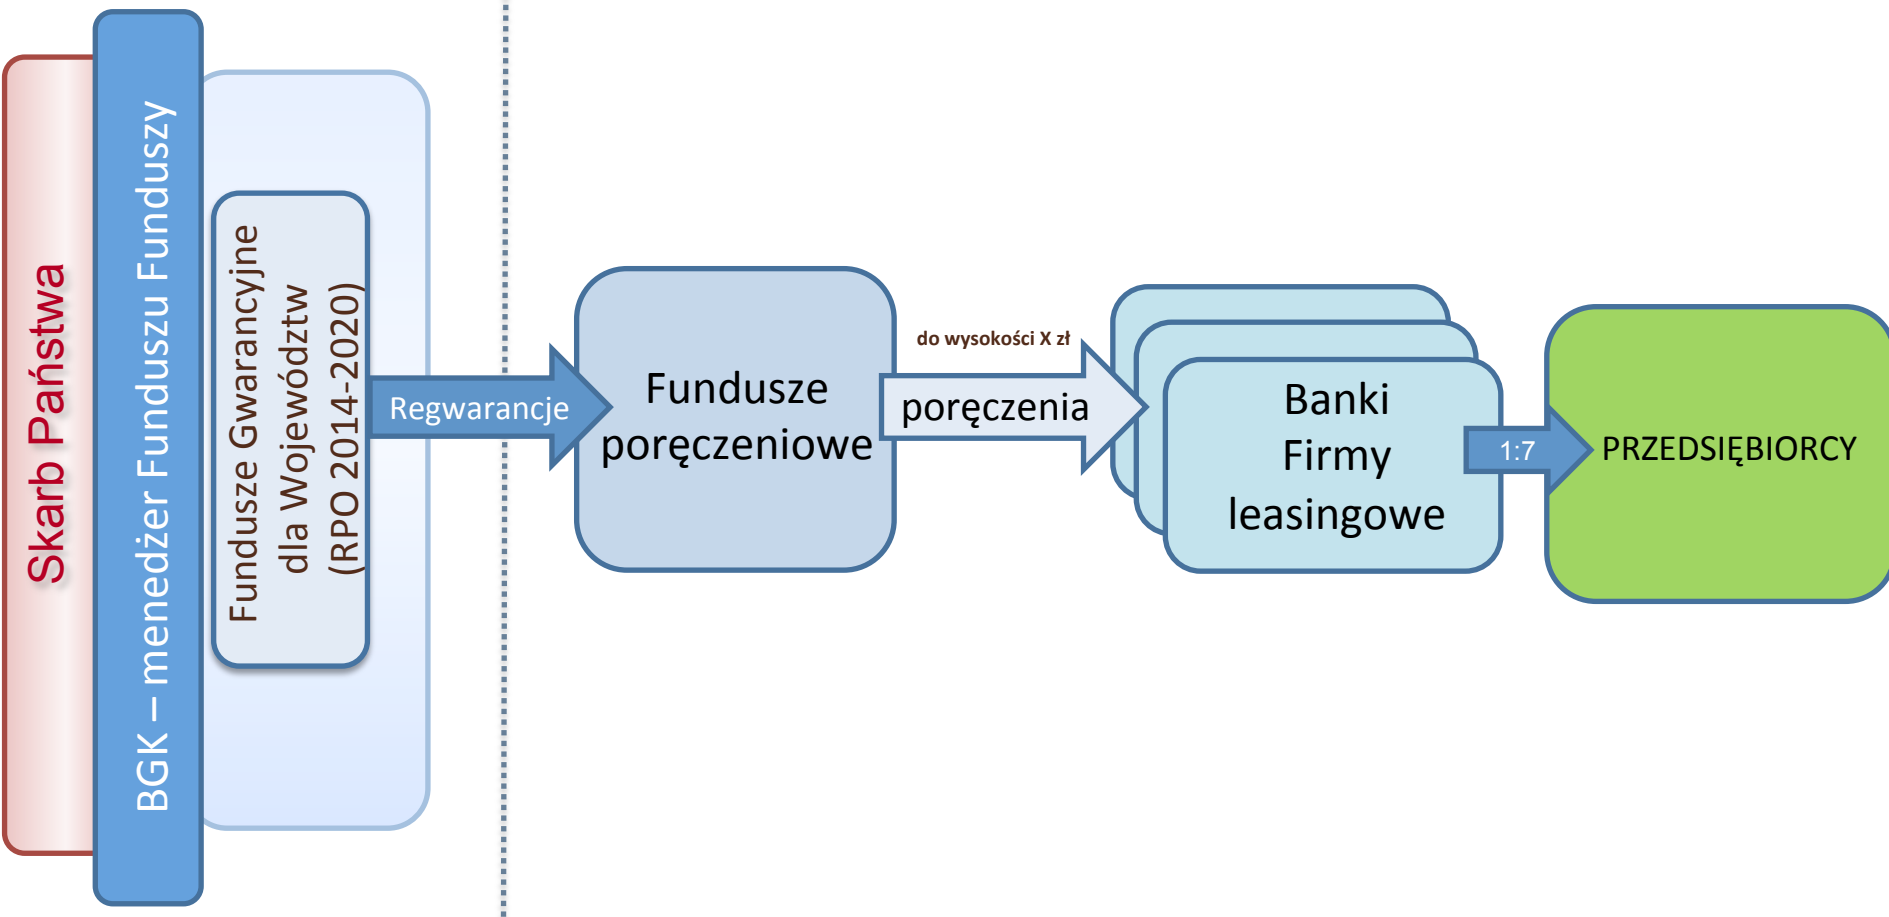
Skarb Państwa

BGK – menedżer Funduszu Funduszy

Fundusze Gwarancyjne dla Województw (RPO 2014-2020)

Regwarancje

Fundusze poręczeniowe

do wysokości X zł

poręczenia

Banki Firmy leasingowe

1:7

PRZEDSIĘBIORCY